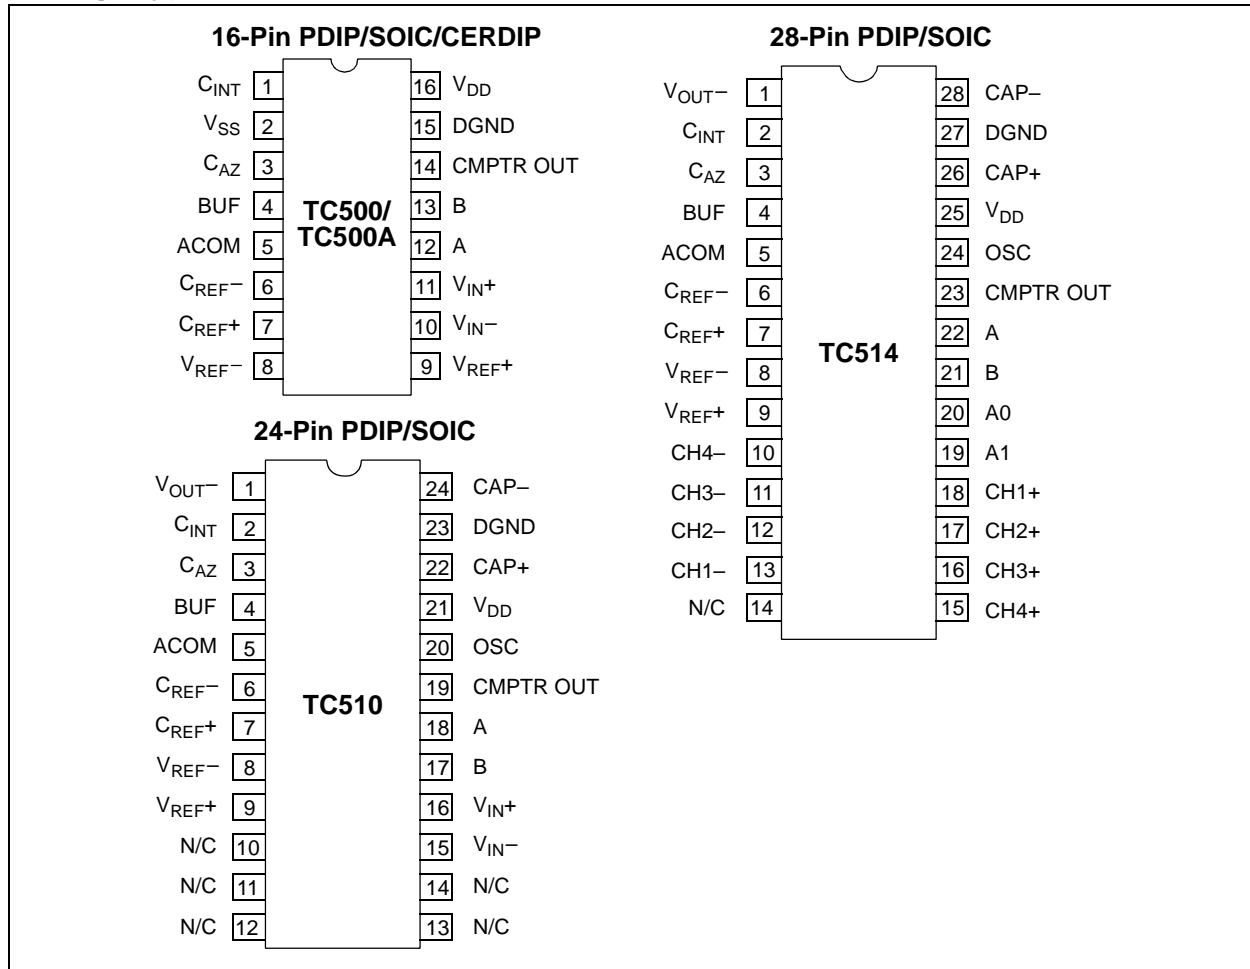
16-Pin PDIP/SOIC/CERDIP

$C_{INT}$ 1
$V_{SS}$ 2
$C_{AZ}$ 3
BUF 4
ACOM 5
$C_{REF}-$ 6
$C_{REF}+$ 7
$V_{REF}-$ 8

TC500/
TC500A

16 $V_{DD}$
15 DGND
14 CMPTR OUT
13 B
12 A
11 $V_{IN}+$
10 $V_{IN}-$
9 $V_{REF}+$

24-Pin PDIP/SOIC

$V_{OUT}-$ 1
$C_{INT}$ 2
$C_{AZ}$ 3
BUF 4
ACOM 5
$C_{REF}-$ 6
$C_{REF}+$ 7
$V_{REF}-$ 8
$V_{REF}+$ 9
N/C 10
N/C 11
N/C 12

TC510

24 CAP–
23 DGND
22 CAP+
21 $V_{DD}$
20 OSC
19 CMPTR OUT
18 A
17 B
16 $V_{IN}+$
15 $V_{IN}-$
14 N/C
13 N/C

28-Pin PDIP/SOIC

$V_{OUT}-$ 1
$C_{INT}$ 2
$C_{AZ}$ 3
BUF 4
ACOM 5
$C_{REF}-$ 6
$C_{REF}+$ 7
$V_{REF}-$ 8
$V_{REF}+$ 9
CH4– 10
CH3– 11
CH2– 12
CH1– 13
N/C 14

TC514

28 CAP–
27 DGND
26 CAP+
25 $V_{DD}$
24 OSC
23 CMPTR OUT
22 A
21 B
20 A0
19 A1
18 CH1+
17 CH2+
16 CH3+
15 CH4+